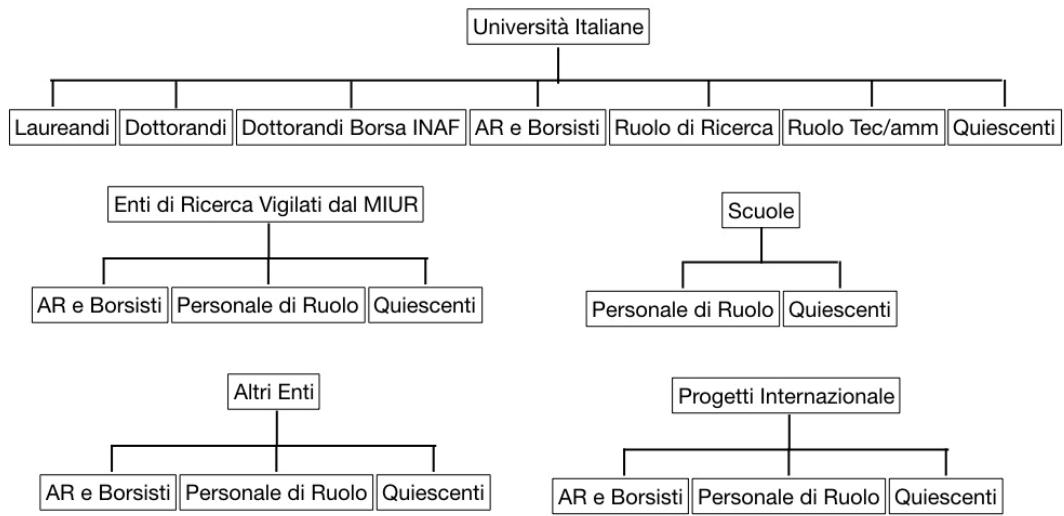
Università Italiane

Laureandi | Dottorandi | Dottorandi Borsa INAF | AR e Borsisti | Ruolo di Ricerca | Ruolo Tec/amm | Quiescenti

Enti di Ricerca Vigilati dal MIUR

AR e Borsisti | Personale di Ruolo | Quiescenti

Scuole

Personale di Ruolo | Quiescenti

Altri Enti

AR e Borsisti | Personale di Ruolo | Quiescenti

Progetti Internazionale

AR e Borsisti | Personale di Ruolo | Quiescenti